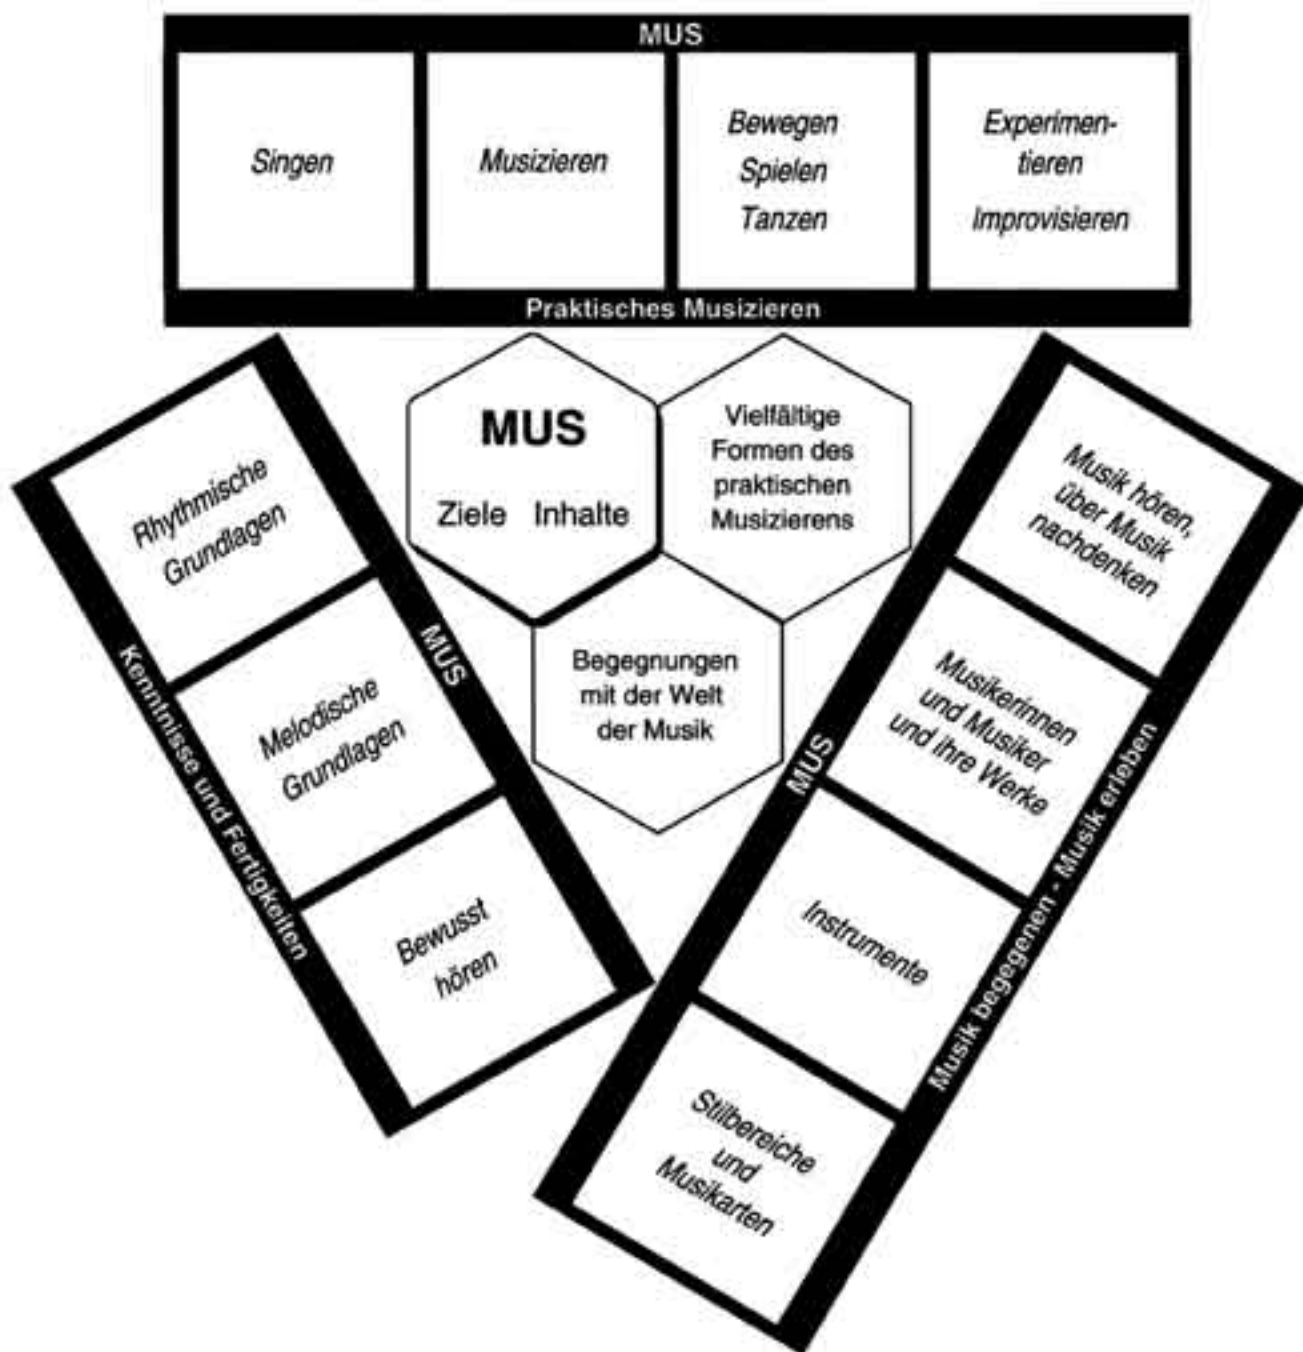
MUS

Singen

Musizieren

Bewegen Spielen Tanzen

Experimentieren Improvisieren

Praktisches Musizieren

MUS

Ziele Inhalte

Vielfältige Formen des praktischen Musizierens

Begegnungen mit der Welt der Musik

MUS

Kenntnisse und Fertigkeiten

Rhythmische Grundlagen

Melodische Grundlagen

Bewusst hören

MUS

Musik begegnen - Musik erleben

Musik hören, über Musik nachdenken

Musikerinnen und Musiker und ihre Werke

Instrumente

Stilbereiche und Musikarten